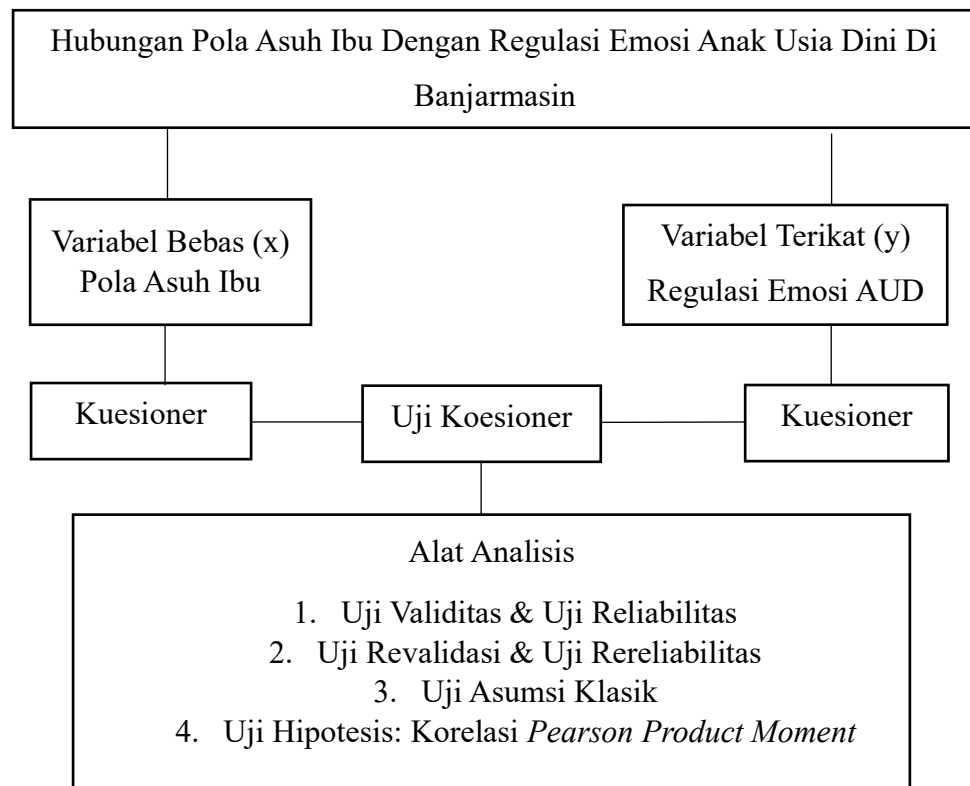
Hubungan Pola Asuh Ibu Dengan Regulasi Emosi Anak Usia Dini Di Banjarmasin

Variabel Bebas (x)
Pola Asuh Ibu

Variabel Terikat (y)
Regulasi Emosi AUD

Kuesioner

Uji Koesioner

Kuesioner

Alat Analisis

1. Uji Validitas & Uji Reliabilitas
2. Uji Revalidasi & Uji Rereliabilitas
3. Uji Asumsi Klasik
4. Uji Hipotesis: Korelasi *Pearson Product Moment*